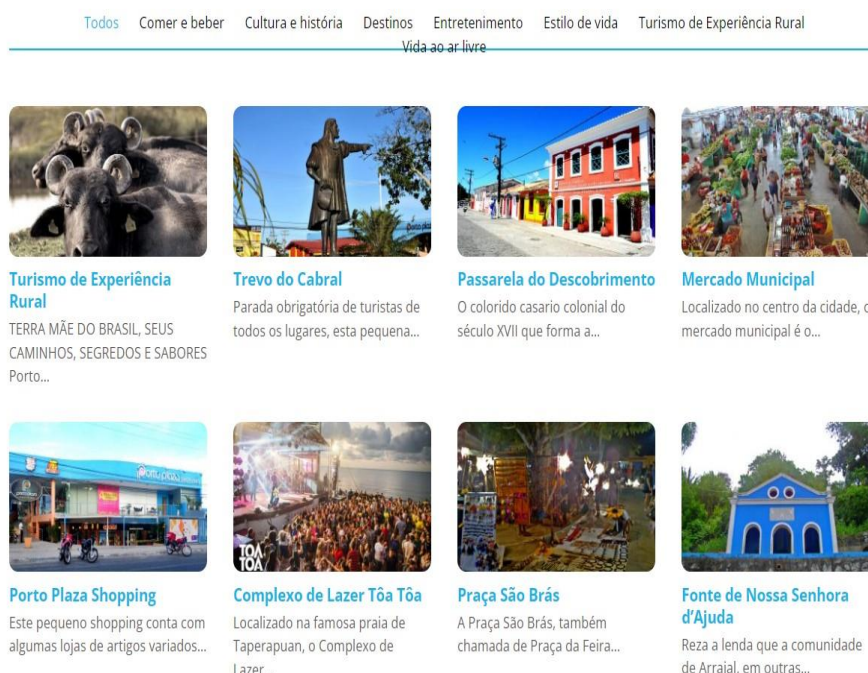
Todos Comer e beber Cultura e história Destinos Entretenimento Estilo de vida Turismo de Experiência Rural Vida ao ar livre

Turismo de Experiência Rural
TERRA MÃE DO BRASIL, SEUS CAMINHOS, SEGREDOS E SABORES Porto...

Trevo do Cabral
Parada obrigatória de turistas de todos os lugares, esta pequena...

Passarela do Descobrimento
O colorido casario colonial do século XVII que forma a...

Mercado Municipal
Localizado no centro da cidade, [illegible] mercado municipal é o...

Porto Plaza Shopping
Este pequeno shopping conta com algumas lojas de artigos variados...

Complexo de Lazer Tôa Tôa
Localizado na famosa praia de Taperapuan, o Complexo de Lazer...

Praça São Brás
A Praça São Brás, também chamada de Praça da Feira...

Fonte de Nossa Senhora d'Ajuda
Reza a lenda que a comunidade de Arraial, em outras...